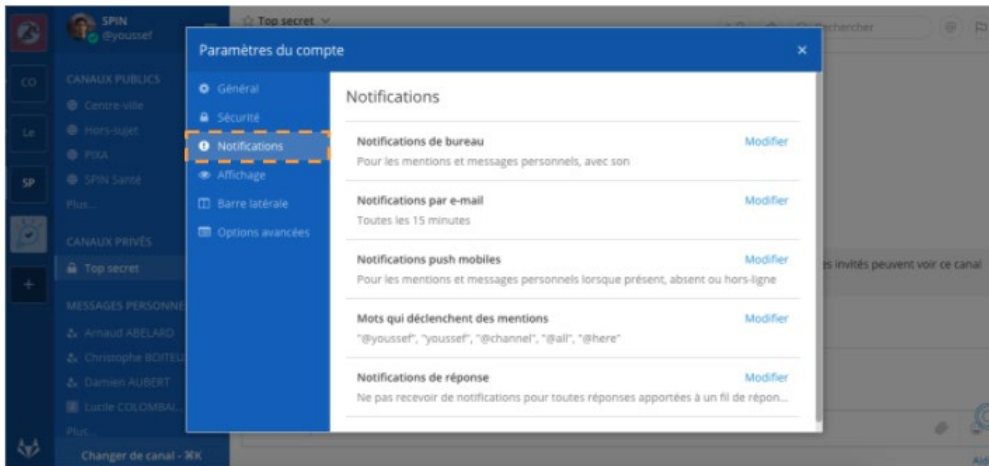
CO

Le

SP

SPIN
@youssef

CANAUX PUBLICS
Centre-ville
Hors-sujet
PIXA
SPIN Santé
Plus...

CANAUX PRIVÉS
Top secret

MESSAGES PERSONNE
Arnaud ABELARD
Christophe BOITEU
Damien AUBERT
Lucile COLOMBAI
Plus...

Changer de canal - ⌘K

☆ Top secret ∨

Rechercher

s invités peuvent voir ce canal

Paramètres du compte ×

Général
Sécurité
Notifications
Affichage
Barre latérale
Options avancées

Notifications

Notifications de bureau
Modifier
Pour les mentions et messages personnels, avec son

Notifications par e-mail
Modifier
Toutes les 15 minutes

Notifications push mobiles
Modifier
Pour les mentions et messages personnels lorsque présent, absent ou hors-ligne

Mots qui déclenchent des mentions
Modifier
"@youssef", "youssef", "@channel", "@all", "@here"

Notifications de réponse
Modifier
Ne pas recevoir de notifications pour toutes réponses apportées à un fil de répon...